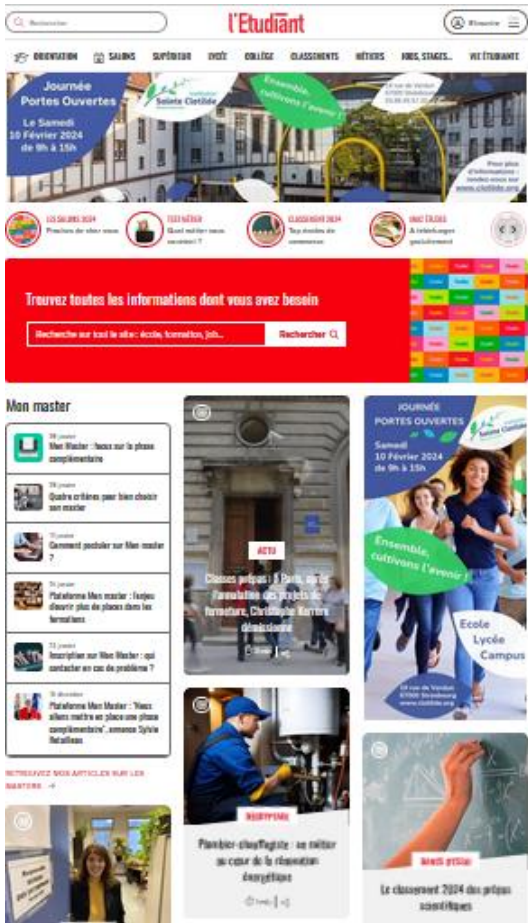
Rechercher

l'Etudiant

S'inscrire

ORIENTATION SALONS SUPÉRIEUR LYCÉE COLLÈGE CLASSEMENTS MÉTIERS JOBS, STAGES... VIE ÉTUDIANTE

Journée Portes Ouvertes

Le Samedi 10 Février 2024 de 9h à 15h

Institution Sainte Clotilde

Ensemble, cultivons l'avenir !

Pour plus d'informations : rendez-vous sur www.clotilde.org

LES SALONS 2024 Proches de chez vous

TEST MÉTIER Quel métier vous convient ?

CLASSEMENT 2024 Top écoles de commerce

GUIDE ÉTUDES À télécharger gratuitement

Trouvez toutes les informations dont vous avez besoin

Recherche sur tout le site: école, formation, job...

Rechercher

Mon master

Mon Master : focus sur la phase complémentaire

Quatre critères pour bien choisir son master

Comment postuler sur Mon master ?

Plateforme Mon master : l'enjeu d'ouvrir plus de places dans les formations

Inscription sur Mon Master : qui contacter en cas de problème ?

Plateforme Mon Master : "Nous allons mettre en place une phase complémentaire", annonce Sylvie Retailleau

RETROUVEZ NOS ARTICLES SUR LES MASTERS →

ACTU

Classes prépas : à Paris, après l'annulation des projets de fermeture, Christophe Kerrero démissionne

JOURNÉE PORTES OUVERTES

Samedi 10 Février 2024 de 9h à 15h

Institution Sainte Clotilde

Ensemble, cultivons l'avenir !

Ecole Lycée Campus

19 rue de Verdun 67000 Strasbourg www.clotilde.org

REPORTAGE

Plombier-chauffagiste : un métier au cœur de la rénovation énergétique

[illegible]

Le classement 2024 des prépas scientifiques